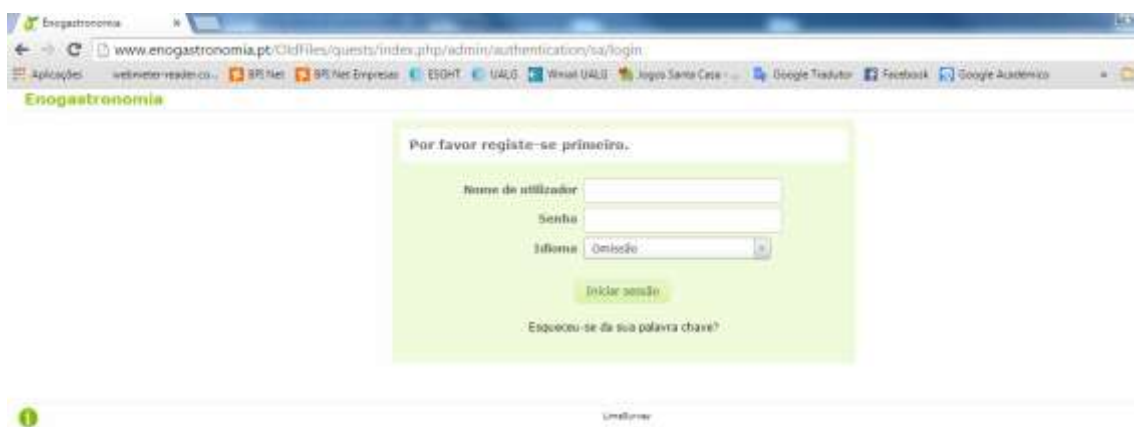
Enogastronomia ×

www.enogastronomia.pt/OldFiles/quests/index.php/admin/authentication/sa/login

Aplicações webmeter-reader.co... BPI Net BPI Net Empresas ESGHT UALG Webmail UALG Jogos Santa Casa Google Tradutor Facebook Google Académico

Enogastronomia

Por favor registe-se primeiro.

Nome de utilizador

Senha

Idioma Omissão

Iniciar sessão

Esqueceu-se da sua palavra chave?

LimeSurvey